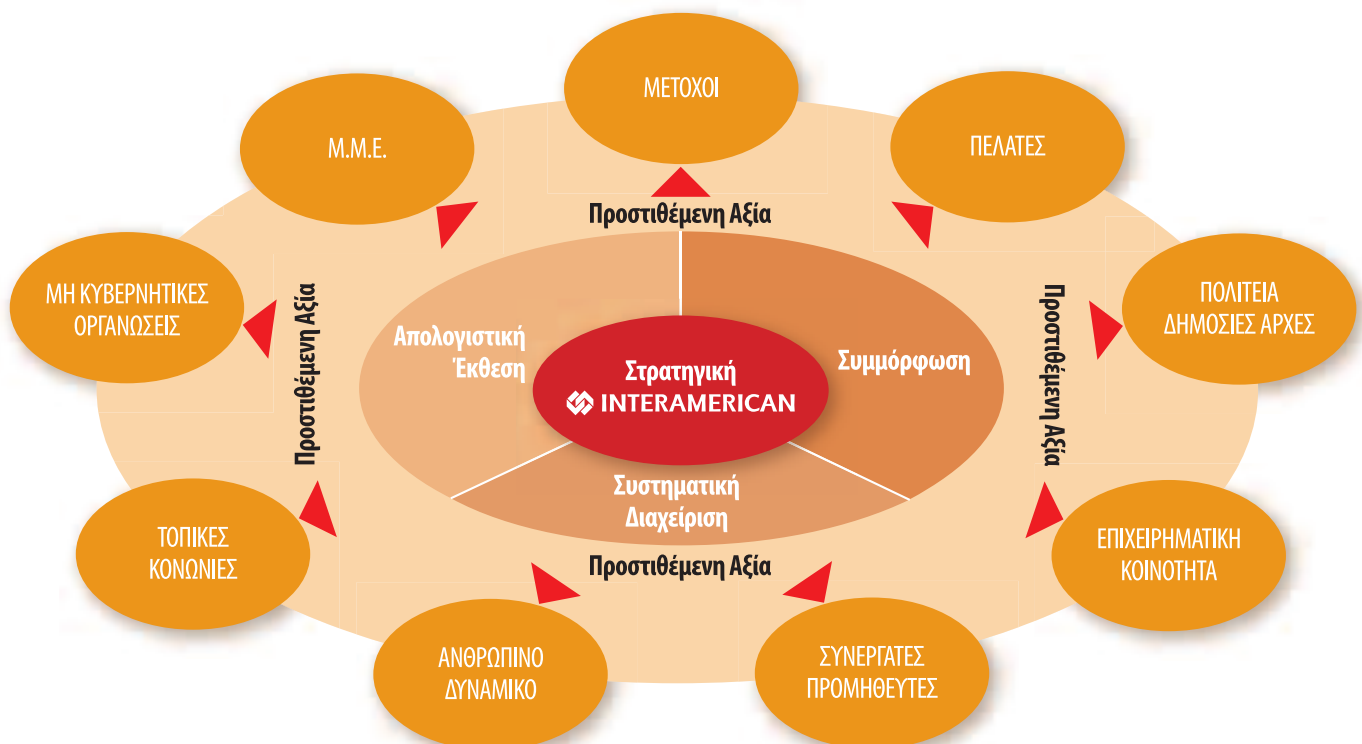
ΜΕΤΟΧΟΙ

Μ.Μ.Ε.

ΠΕΛΑΤΕΣ

Προστιθέμενη Αξία

ΜΗ ΚΥΒΕΡΝΗΤΙΚΕΣ ΟΡΓΑΝΩΣΕΙΣ

Προστιθέμενη Αξία

Απολογιστική Έκθεση

Στρατηγική INTERAMERICAN

Συμμόρφωση

Προστιθέμενη Αξία

ΠΟΛΙΤΕΙΑ ΔΗΜΟΣΙΕΣ ΑΡΧΕΣ

Συστηματική Διαχείριση

ΤΟΠΙΚΕΣ ΚΟΝΩΝΙΕΣ

Προστιθέμενη Αξία

ΕΠΙΧΕΙΡΗΜΑΤΙΚΗ ΚΟΙΝΟΤΗΤΑ

ΑΝΘΡΩΠΙΝΟ ΔΥΝΑΜΙΚΟ

ΣΥΝΕΡΓΑΤΕΣ ΠΡΟΜΗΘΕΥΤΕΣ